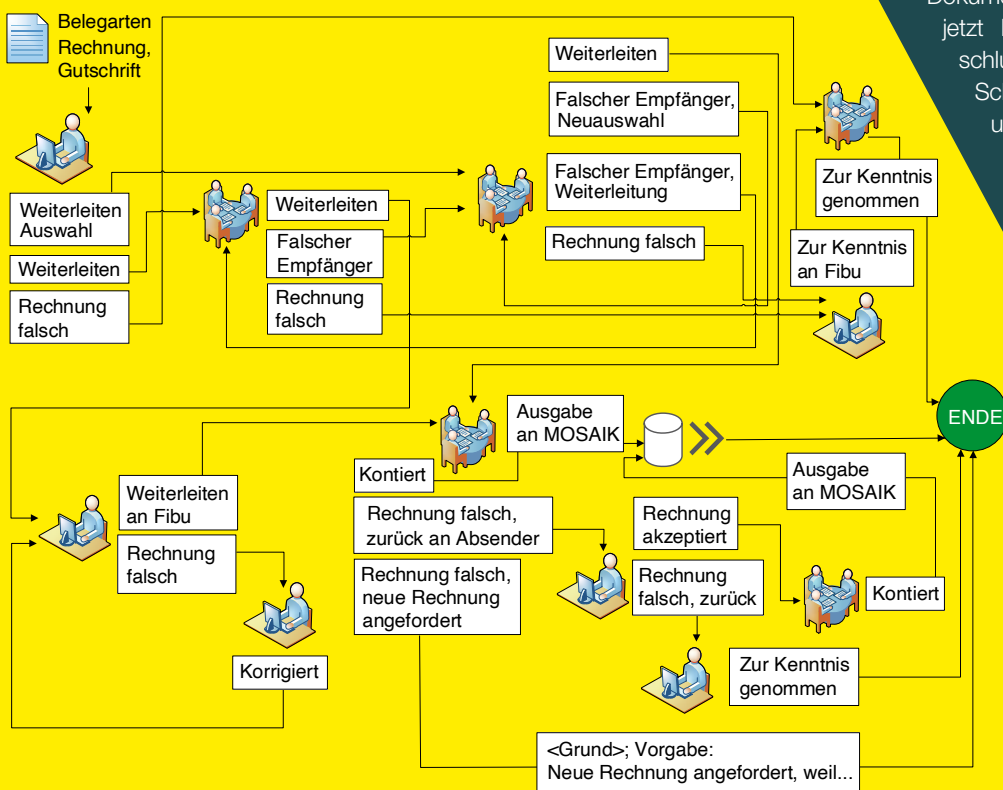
Belegarten Rechnung, Gutschrift

Dokum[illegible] jetzt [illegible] schl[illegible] Sc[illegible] u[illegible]

Weiterleiten

Falscher Empfänger, Neuauswahl

Falscher Empfänger, Weiterleitung

Rechnung falsch

Zur Kenntnis genommen

Zur Kenntnis an Fibu

Weiterleiten Auswahl

Weiterleiten

Rechnung falsch

Weiterleiten

Falscher Empfänger

Rechnung falsch

Ausgabe an MOSAIK

Kontiert

ENDE

Ausgabe an MOSAIK

Weiterleiten an Fibu

Rechnung falsch

Rechnung falsch, zurück an Absender

Rechnung akzeptiert

Rechnung falsch, neue Rechnung angefordert

Rechnung falsch, zurück

Kontiert

Korrigiert

Zur Kenntnis genommen

<Grund>; Vorgabe: Neue Rechnung angefordert, weil...